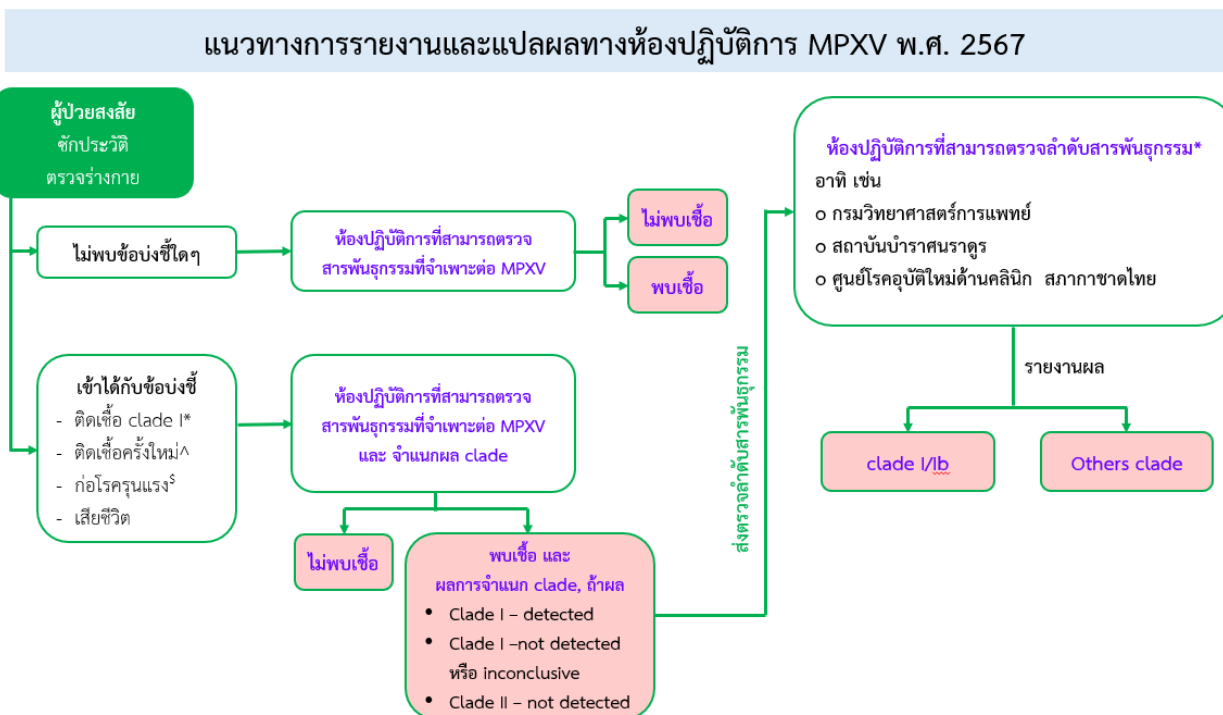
แนวทางการรายงานและแปลผลทางห้องปฏิบัติการ MPXV พ.ศ. 2567

ผู้ป่วยสงสัย
ซักประวัติ
ตรวจร่างกาย

ไม่พบข้อบ่งชี้ใดๆ

ห้องปฏิบัติการที่สามารถตรวจสารพันธุกรรมที่จำเพาะต่อ MPXV

ไม่พบเชื้อ

พบเชื้อ

เข้าได้กับข้อบ่งชี้
- ติดเชื้อ clade I*
- ติดเชื้อครั้งใหม่^
- ก่อโรครุนแรง$^{\$}$
- เสียชีวิต

ห้องปฏิบัติการที่สามารถตรวจสารพันธุกรรมที่จำเพาะต่อ MPXV และ จำแนกผล clade

ไม่พบเชื้อ

พบเชื้อ และ ผลการจำแนก clade, ถ้าผล
• Clade I – detected
• Clade I –not detected หรือ inconclusive
• Clade II – not detected

ส่งตรวจลำดับสารพันธุกรรม

ห้องปฏิบัติการที่สามารถตรวจลำดับสารพันธุกรรม*
อาทิ เช่น
o กรมวิทยาศาสตร์การแพทย์
o สถาบันบำราศนราดูร
o ศูนย์โรคอุบัติใหม่ด้านคลินิก สภากาชาดไทย

รายงานผล

clade I/Ib

Others clade